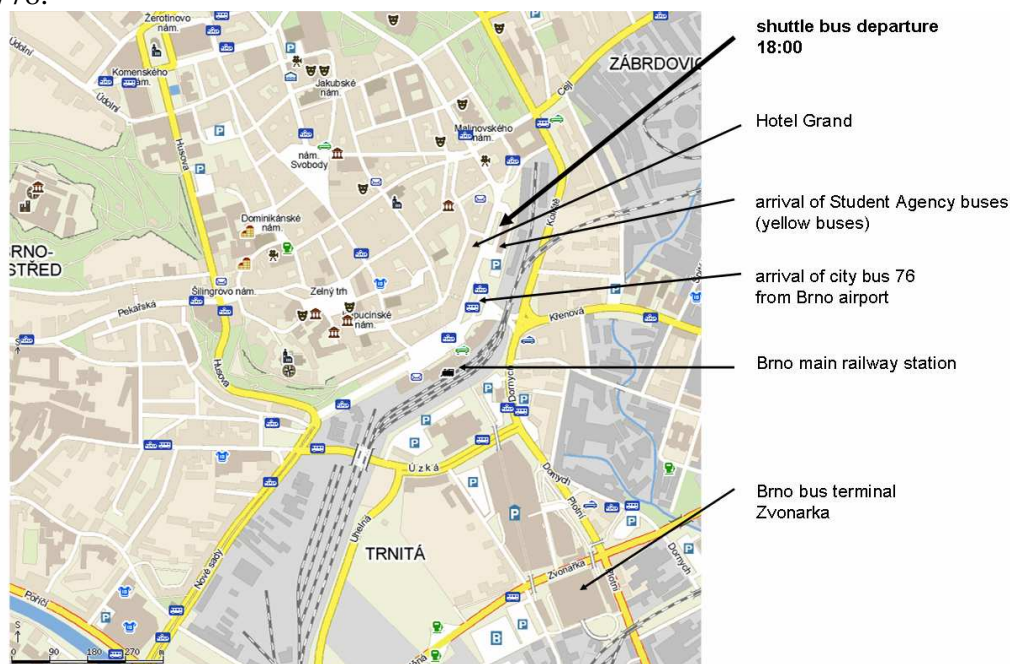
Žerotínovo nám.

Komenského nám.

Údolní

Jakubské nám.

Malinovského nám.

ZÁBRDOVIC

Cejl

nám. Svobody

Husova

Dominikánské nám.

RNO-STŘED

Šilingrovo nám.

Zelný trh

Kapucínské nám.

Pekařská

Křenová

Husova

Kolejní

Dornych

Úzká

Nové sady

Uhelná

TRNITÁ

Zvonařka

Plotní

Dornych

Poříční

0 90 180 270

shuttle bus departure 18:00

Hotel Grand

arrival of Student Agency buses (yellow buses)

arrival of city bus 76 from Brno airport

Brno main railway station

Brno bus terminal Zvonarka